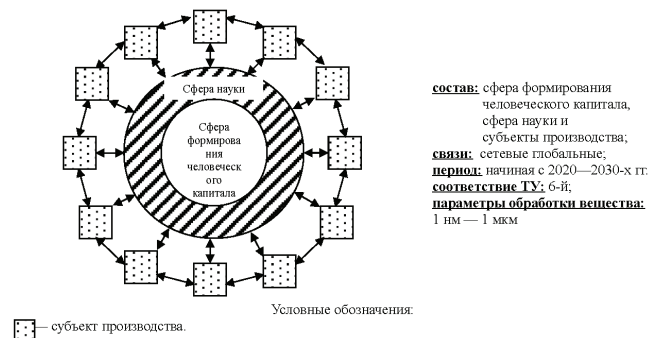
Сфера науки

Сфера формирования человеческого капитала

**состав:** сфера формирования человеческого капитала, сфера науки и субъекты производства;
**связи:** сетевые глобальные;
**период:** начиная с 2020—2030-х гг.
**соответствие ТУ:** 6-й;
**параметры обработки вещества:** 1 нм — 1 мкм

Условные обозначения:

— субъект производства.